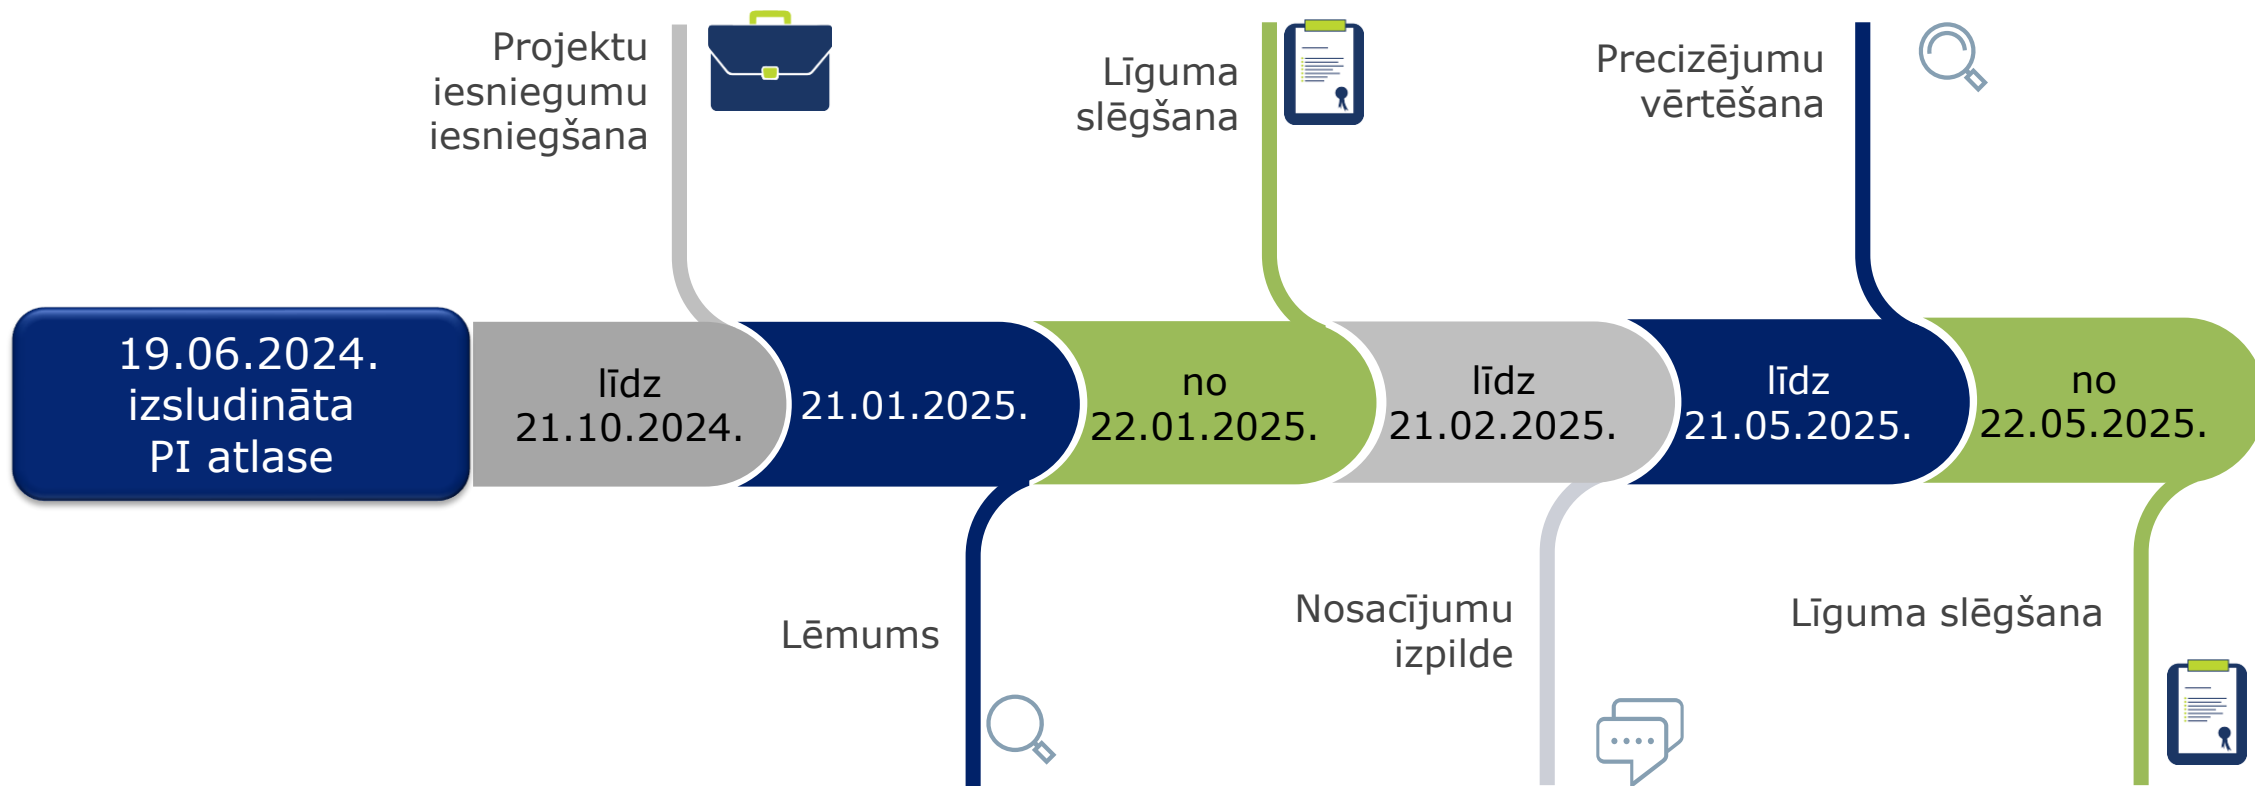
Projektu iesniegumu iesniegšana

Līguma slēgšana

Precizējumu vērtēšana

19.06.2024. izsludināta PI atlase

līdz 21.10.2024.

21.01.2025.

no 22.01.2025.

līdz 21.02.2025.

līdz 21.05.2025.

no 22.05.2025.

Lēmums

Nosacījumu izpilde

Līguma slēgšana